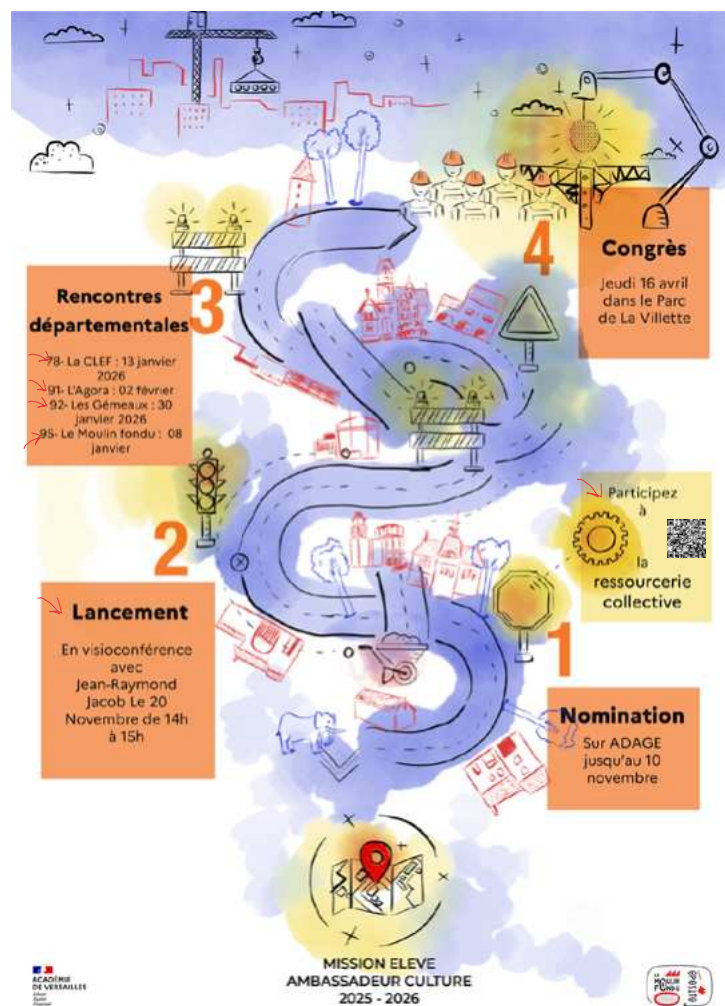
4

Congrès

Jeudi 16 avril dans le Parc de La Villette

3

Rencontres départementales

78- La CLEF : 13 janvier 2026
91- L'Agora : 02 février
92- Les Gémeaux : 30 janvier 2026
95- Le Moulin fondu : 08 janvier

Participez à la ressourcerie collective

2

Lancement

En visioconférence avec Jean-Raymond Jacob Le 20 Novembre de 14h à 15h

1

Nomination

Sur ADAGE jusqu'au 10 novembre

MISSION ELEVE AMBASSADEUR CULTURE 2025 - 2026

ACADÉMIE DE VERSAILLES

LE MOULIN FONDU